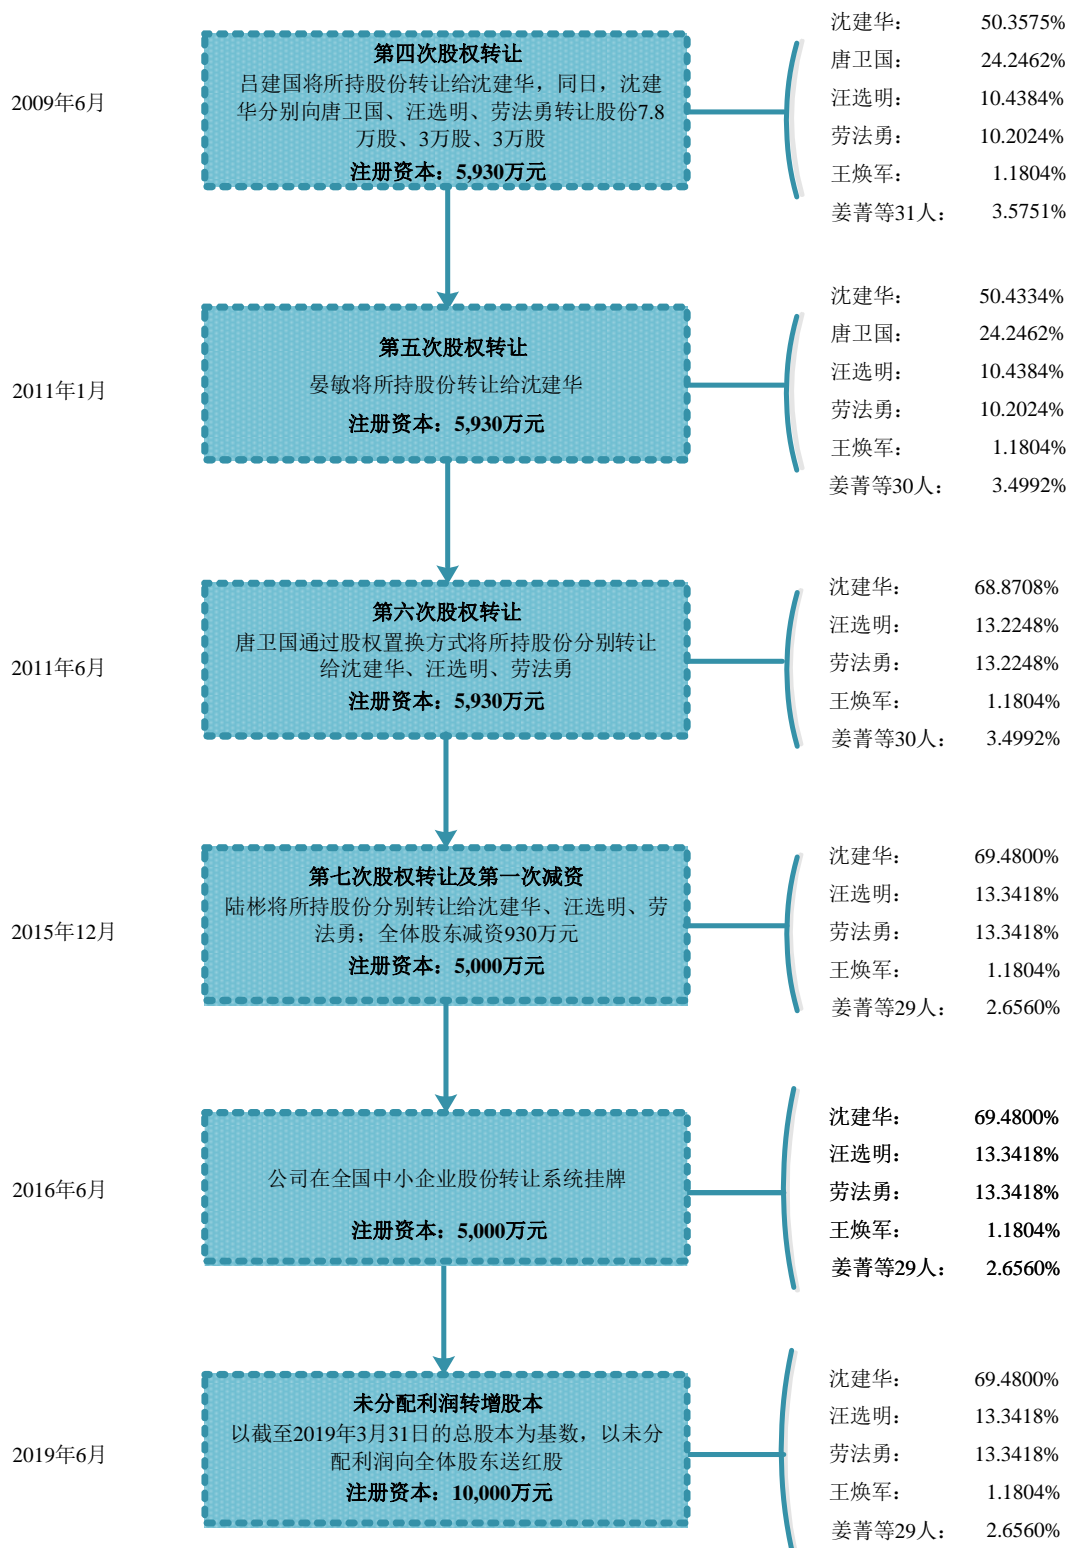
2009年6月

第四次股权转让
吕建国将所持股份转让给沈建华，同日，沈建华分别向唐卫国、汪选明、劳法勇转让股份7.8万股、3万股、3万股
注册资本：5,930万元

沈建华： 50.3575%
唐卫国： 24.2462%
汪选明： 10.4384%
劳法勇： 10.2024%
王焕军： 1.1804%
姜菁等31人： 3.5751%

2011年1月

第五次股权转让
晏敏将所持股份转让给沈建华
注册资本：5,930万元

沈建华： 50.4334%
唐卫国： 24.2462%
汪选明： 10.4384%
劳法勇： 10.2024%
王焕军： 1.1804%
姜菁等30人： 3.4992%

2011年6月

第六次股权转让
唐卫国通过股权置换方式将所持股份分别转让给沈建华、汪选明、劳法勇
注册资本：5,930万元

沈建华： 68.8708%
汪选明： 13.2248%
劳法勇： 13.2248%
王焕军： 1.1804%
姜菁等30人： 3.4992%

2015年12月

第七次股权转让及第一次减资
陆彬将所持股份分别转让给沈建华、汪选明、劳法勇；全体股东减资930万元
注册资本：5,000万元

沈建华： 69.4800%
汪选明： 13.3418%
劳法勇： 13.3418%
王焕军： 1.1804%
姜菁等29人： 2.6560%

2016年6月

公司在全国中小企业股份转让系统挂牌
注册资本：5,000万元

沈建华： 69.4800%
汪选明： 13.3418%
劳法勇： 13.3418%
王焕军： 1.1804%
姜菁等29人： 2.6560%

2019年6月

未分配利润转增股本
以截至2019年3月31日的总股本为基数，以未分配利润向全体股东送红股
注册资本：10,000万元

沈建华： 69.4800%
汪选明： 13.3418%
劳法勇： 13.3418%
王焕军： 1.1804%
姜菁等29人： 2.6560%